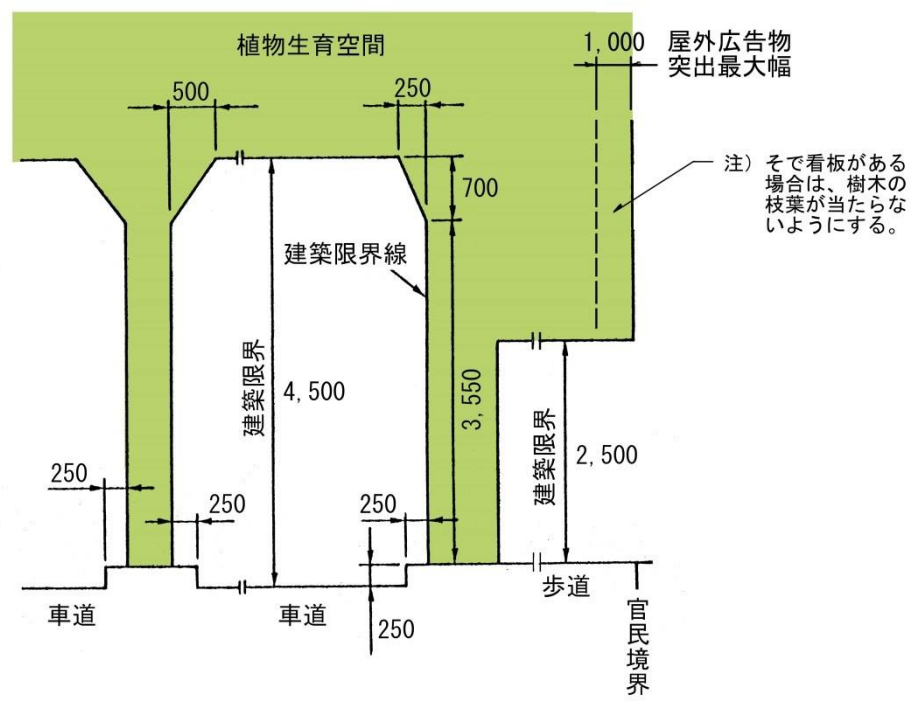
植物生育空間

1,000 屋外広告物突出最大幅

500

250

700

注）そで看板がある場合は、樹木の枝葉が当たらないようにする。

建築限界線

建築限界

4,500

3,550

建築限界

2,500

250

250

250

車道

車道

250

歩道

官民境界